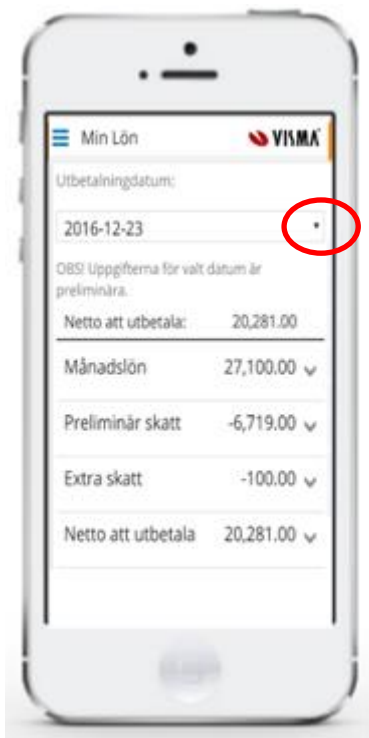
Min Lön

VISMA

Utbetalningdatum:

2016-12-23

OBS! Uppgifterna för valt datum är preliminära.

Netto att utbetala: 20,281.00

| | |
|---|---|
| Månadslön | 27,100.00 |
| Preliminär skatt | -6,719.00 |
| Extra skatt | -100.00 |
| Netto att utbetala | 20,281.00 |